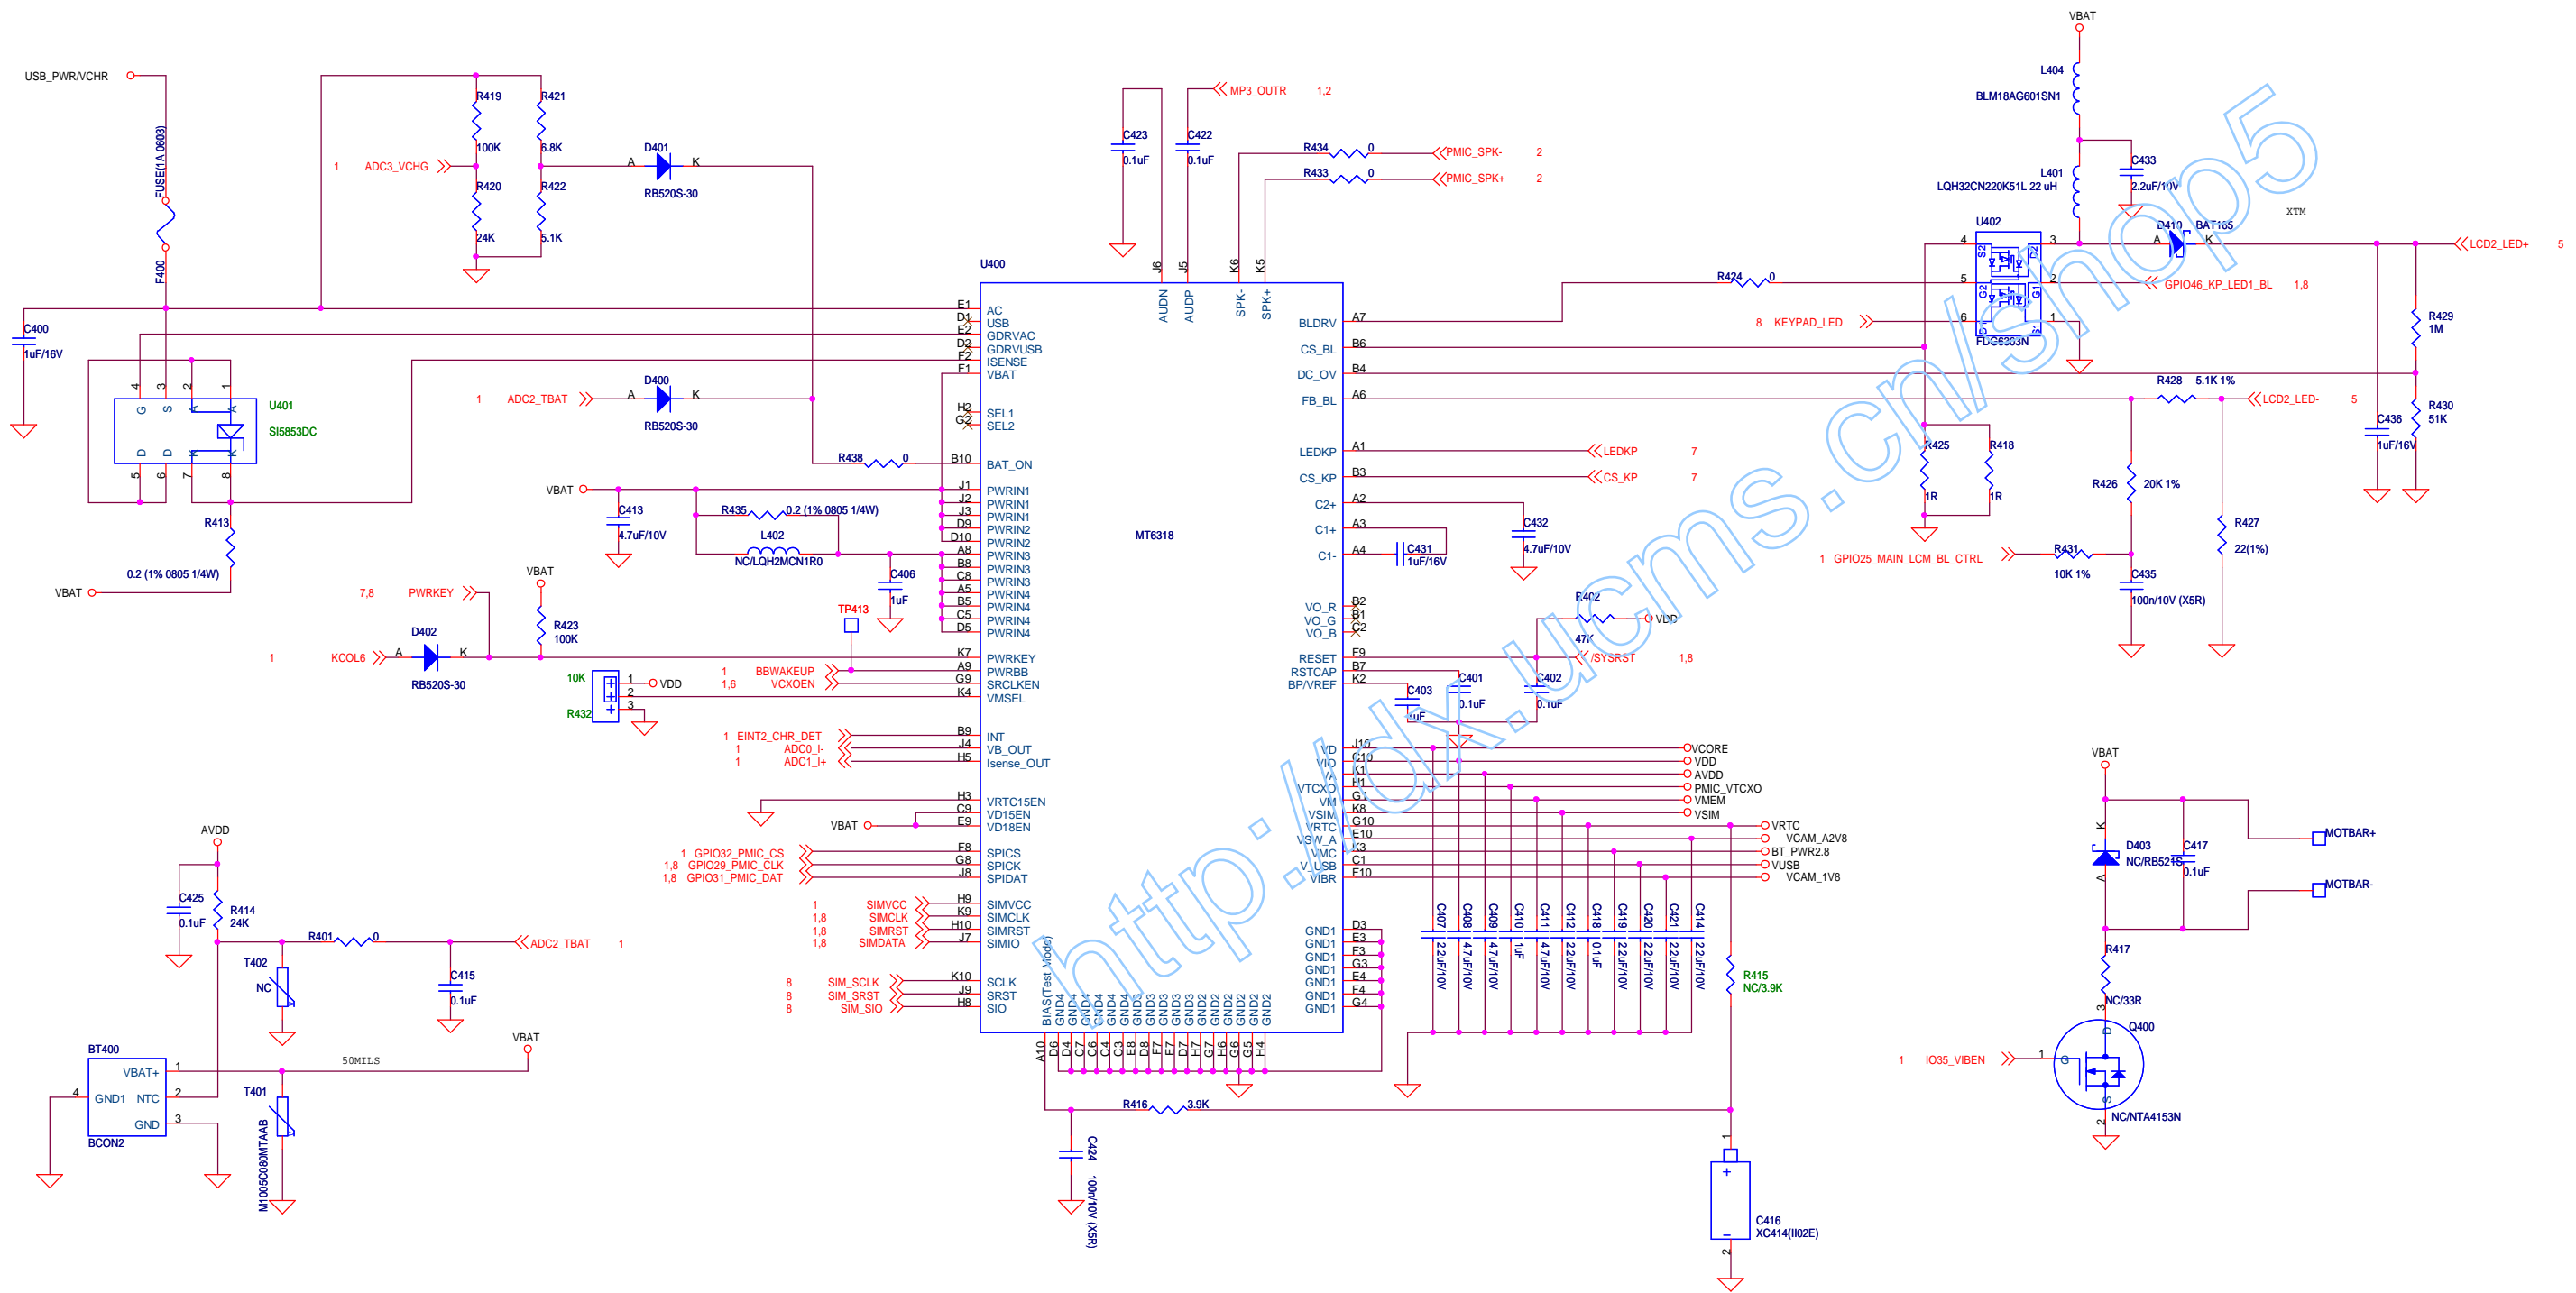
USB_PWR/VCHR
FUSE(1A 0603)
F400
C400
1uF/16V
U401
SI5853DC
4 3 2 1
G S K A
D D A K
5 6 7 8
R413
0.2 (1% 0805 1/4W)
VBAT
R419
100K
R420
24K
R421
6.8K
R422
5.1K
1 ADC3_VCHG
D401
A K
RB520S-30
1 ADC2_TBAT
D400
A K
RB520S-30
R438 0
VBAT
C413
4.7uF/10V
R435 0.2 (1% 0805 1/4W)
L402
NC/LQH2MCN1R0
C406
1uF
TP413
7,8 PWRKEY
VBAT
R423
100K
1 KCOL6
D402
A K
RB520S-30
10K
1 VDD
2
3
R432
1 BBWAKEUP
1,6 VCXOEN
1 EINT2_CHR_DET
1 ADC0_I-
1 ADC1_I+
VBAT
1 GPIO32_PMIC_CS
1,8 GPIO29_PMIC_CLK
1,8 GPIO31_PMIC_DAT
1 SIMVCC
1,8 SIMCLK
1,8 SIMRST
1,8 SIMDATA
8 SIM_SCLK
8 SIM_SRST
8 SIM_SIO
AVDD
C425
0.1uF
R414
24K
R401 0
ADC2_TBAT 1
C415
0.1uF
T402
NC
BT400
VBAT+ 1
4 GND1 NTC 2
GND 3
BCON2
T401
M1005C080MTAAB
50MILS
VBAT
U400
MT6318
C423
0.1uF
C422
0.1uF
MP3_OUTR 1,2
R434 0 PMIC_SPK- 2
R433 0 PMIC_SPK+ 2
J6 J5 K6 K5
AUDN AUDP SPK- SPK+
E1 AC
D1 USB
E2 GDRVAC
D2 GDRVUSB
F2 ISENSE
F1 VBAT
H2 SEL1
G2 SEL2
B10 BAT_ON
J1 PWRIN1
J2 PWRIN1
J3 PWRIN1
D9 PWRIN2
D10 PWRIN2
A8 PWRIN3
B8 PWRIN3
C8 PWRIN3
A5 PWRIN4
B5 PWRIN4
C5 PWRIN4
D5 PWRIN4
K7 PWRKEY
A9 PWRBB
G9 SRCLKEN
K4 VMSEL
B9 INT
J4 VB_OUT
H5 Isense_OUT
H3 VRTC15EN
C9 VD15EN
E9 VD18EN
F8 SPICS
G8 SPICK
J8 SPIDAT
H9 SIMVCC
K9 SIMCLK
H10 SIMRST
J7 SIMIO
K10 SCLK
J9 SRST
H8 SIO
BIAS(Test Mode)
GND4 GND4 GND4 GND4 GND4 GND3 GND3 GND3 GND3 GND2 GND2 GND2 GND2 GND2
A10 D6 D4 C7 C6 C4 C3 E8 D8 F7 E7 D7 H7 G7 H6 G6 G5 H4
BLDRV A7
CS_BL B6
DC_OV B4
FB_BL A6
LEDKP A1
CS_KP B3
C2+ A2
C1+ A3
C1- A4
C431
1uF/16V
C432
4.7uF/10V
VO_R B2
VO_G B1
VO_B C2
RESET F9
RSTCAP B7
BP/VREF K2
C403
1uF
C401
0.1uF
C402
0.1uF
R402
47K
VDD
/SYSRST 1,8
VD J10
VIO C10
A K1
VTCXO H1
VM G1
VSIM K8
VRTC G10
VSIM_A E10
VMC K3
V_USB C1
VIBR F10
VCORE
VDD
AVDD
PMIC_VTCXO
VMEM
VSIM
VRTC
VCAM_A2V8
BT_PWR2.8
VUSB
VCAM_1V8
GND1 D3
GND1 E3
GND1 F3
GND1 G3
GND1 E4
GND1 F4
GND1 G4
C407 22uF/10V
C408 4.7uF/10V
C409 4.7uF/10V
C410 1uF
C411 4.7uF/10V
C412 2.2uF/10V
C418 0.1uF
C419 2.2uF/10V
C420 2.2uF/10V
C421 2.2uF/10V
C414 2.2uF/10V
R415
NC/3.9K
R416 3.9K
C424
100n/10V (X5R)
C416
XC414(II02E)
LEDKP 7
CS_KP 7
VBAT
L404
BLM18AG601SN1
L401
LQH32CN220K51L 22 uH
C433
2.2uF/10V
U402
FDC6303N
4 3
5 2
6 1
D410 BAT165
A K
LCD2_LED+ 5
R424 0
GPIO46_KP_LED1_BL 1,8
8 KEYPAD_LED
R429
1M
R428 5.1K 1%
LCD2_LED- 5
C436
1uF/16V
R430
51K
R425
1R
R418
1R
R426 20K 1%
R427
22(1%)
1 GPIO25_MAIN_LCM_BL_CTRL
R431
10K 1%
C435
100n/10V (X5R)
XTM
VBAT
D403
NC/RB521S
K A
C417
0.1uF
MOTBAR+
MOTBAR-
R417
NC/33R
Q400
1 IO35_VIBEN
NC/NTA4153N
http://www.ucms.cn/shop5